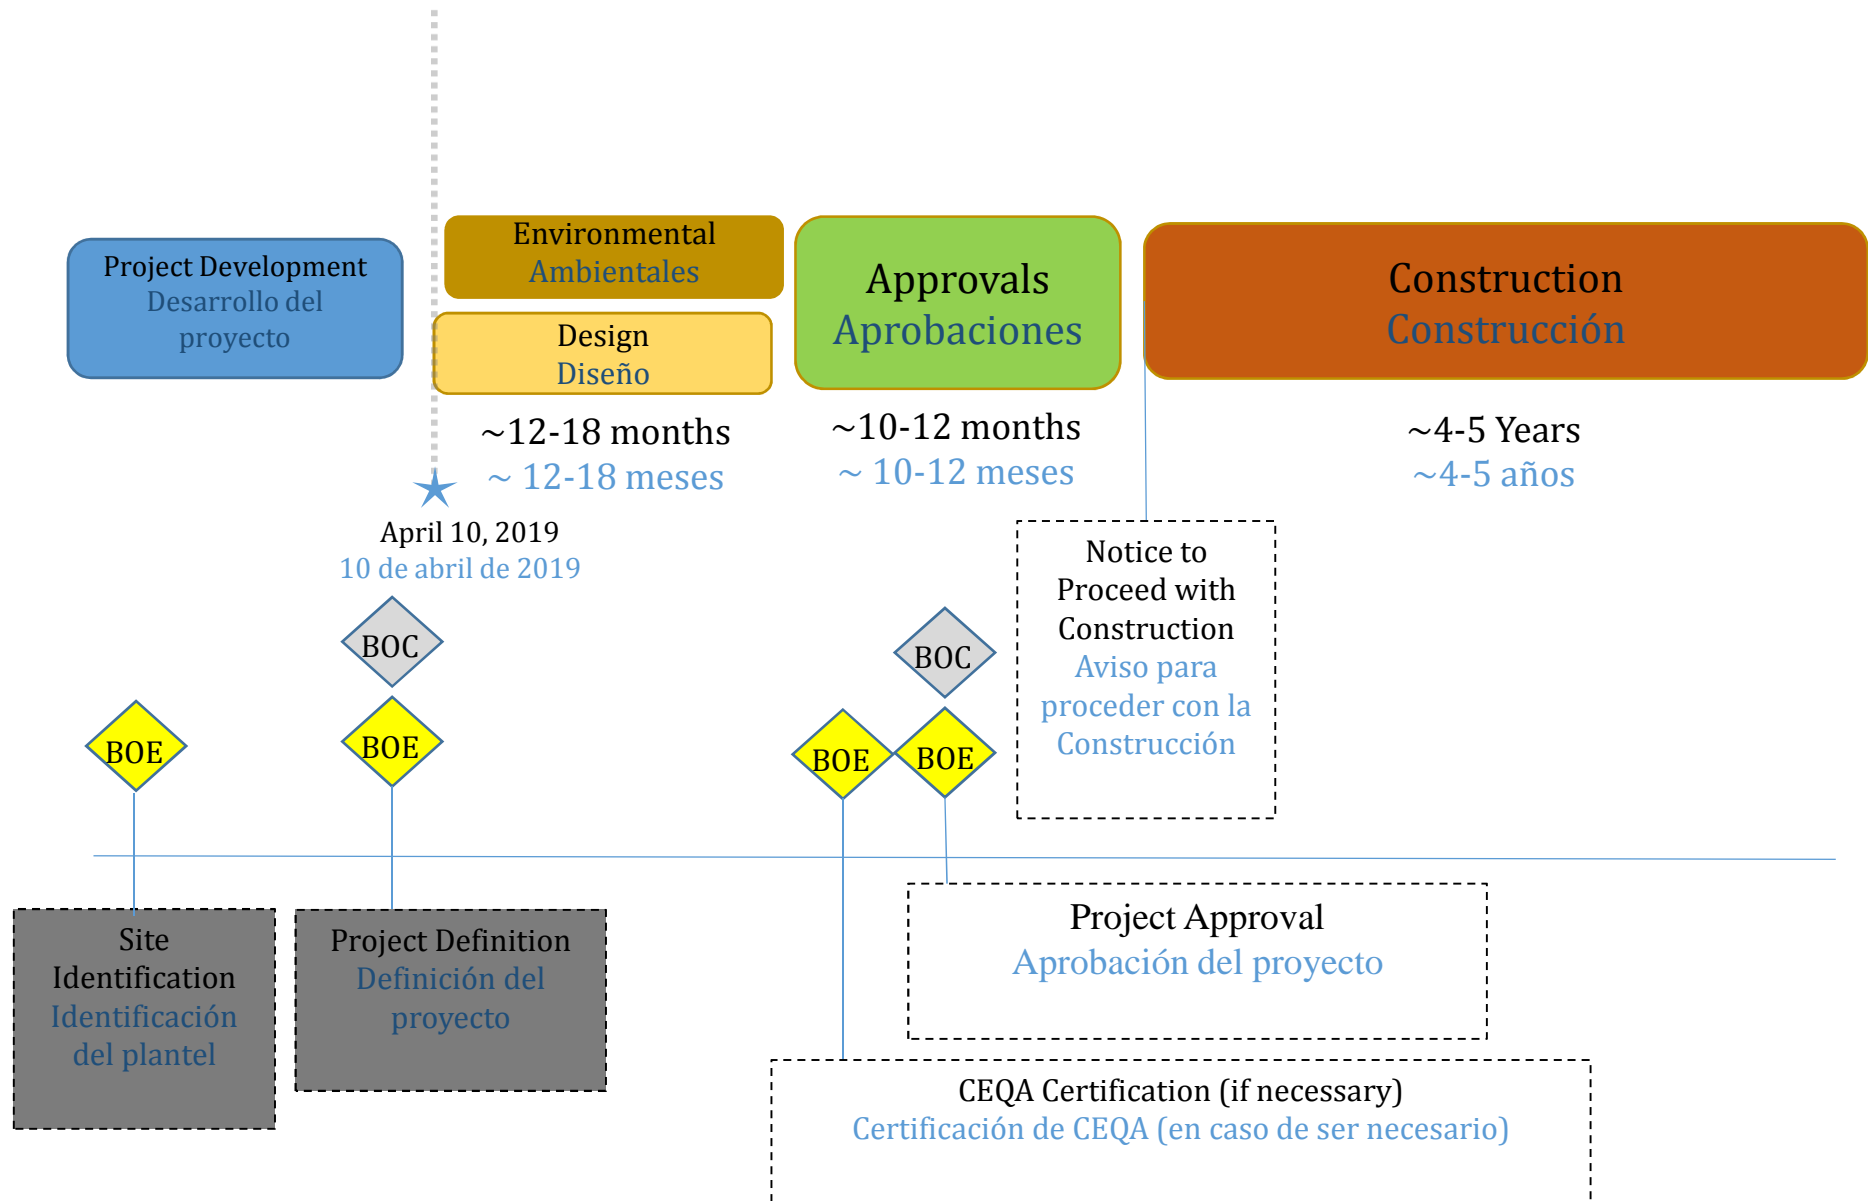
Project Development
Desarrollo del proyecto

Environmental
Ambientales

Design
Diseño

~12-18 months
~ 12-18 meses

Approvals
Aprobaciones

~10-12 months
~ 10-12 meses

Construction
Construcción

~4-5 Years
~4-5 años

April 10, 2019
10 de abril de 2019

BOC

BOE

BOE

BOE

BOC

BOE

Notice to Proceed with Construction
Aviso para proceder con la Construcción

Site Identification
Identificación del plantel

Project Definition
Definición del proyecto

Project Approval
Aprobación del proyecto

CEQA Certification (if necessary)
Certificación de CEQA (en caso de ser necesario)